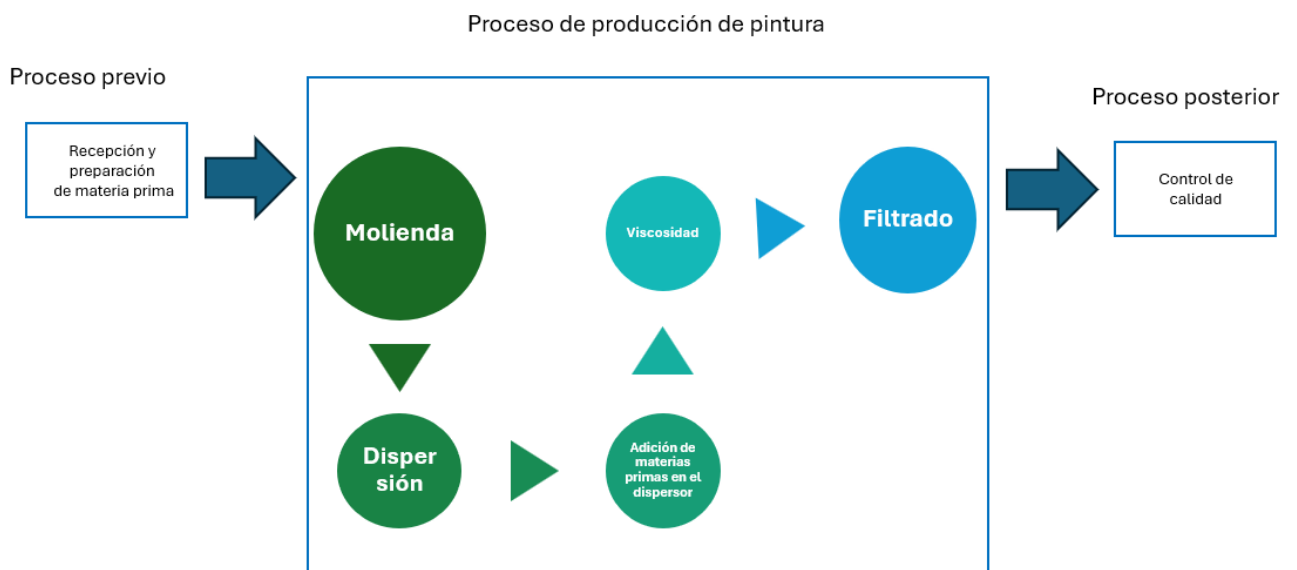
Proceso de producción de pintura

Proceso previo

Recepción y preparación de materia prima

Molienda

Dispersión

Adición de materias primas en el dispersor

Viscosidad

Filtrado

Proceso posterior

Control de calidad